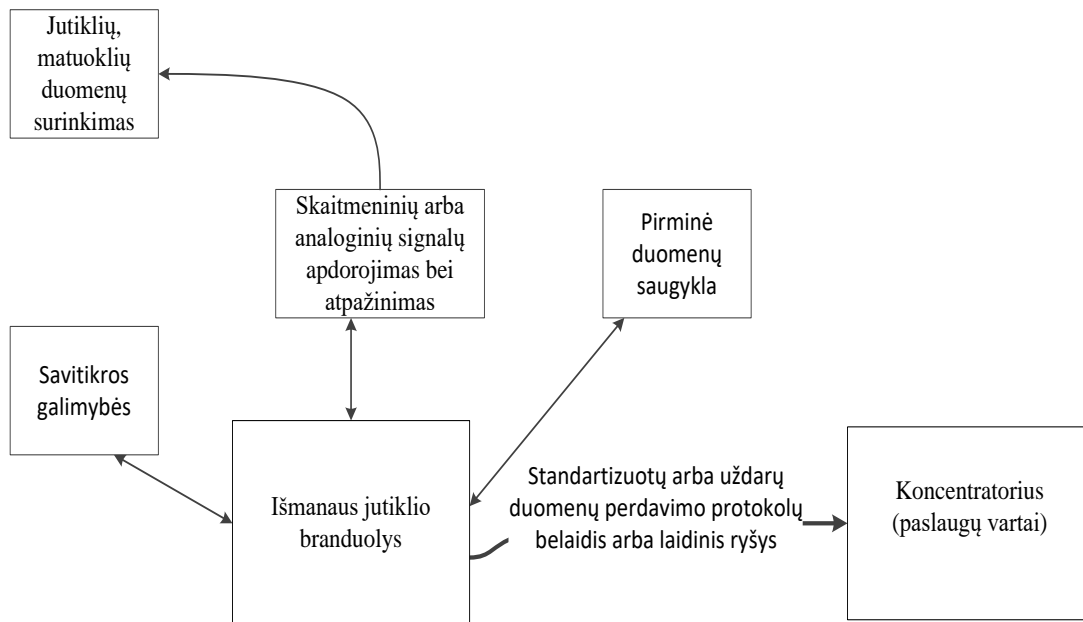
Jutiklių, matuoklių duomenų surinkimas

Skaitmeninių arba analoginių signalų apdorojimas bei atpažinimas

Pirminė duomenų saugykla

Savitikros galimybės

Išmanaus jutiklio branduolys

Standartizuotų arba uždarų duomenų perdavimo protokolų belaidis arba laidinis ryšys

Koncentratorius (paslaugų vartai)